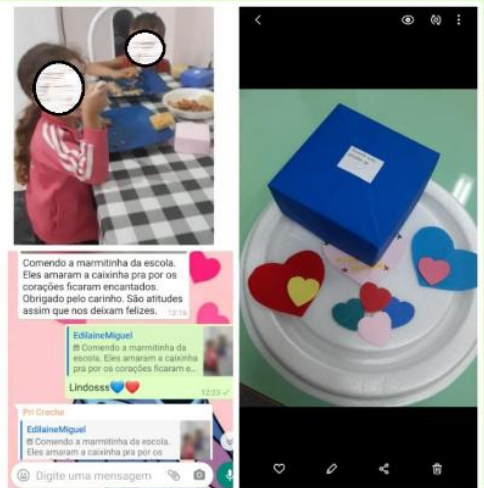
Comendo a marmitinha da escola. Eles amaram a caixinha pra por os corações ficaram encantados. Obrigado pelo carinho. São atitudes assim que nos deixam felizes. 12:16

EdilaineMiguel
Comendo a marmitinha da escola. Eles amaram a caixinha pra por os corações ficaram e...

Lindosss💙❤️ 12:23

Pri Creche
EdilaineMiguel
Comendo a marmitinha da escola. Eles amaram a caixinha pra por os

Digite uma mensagem